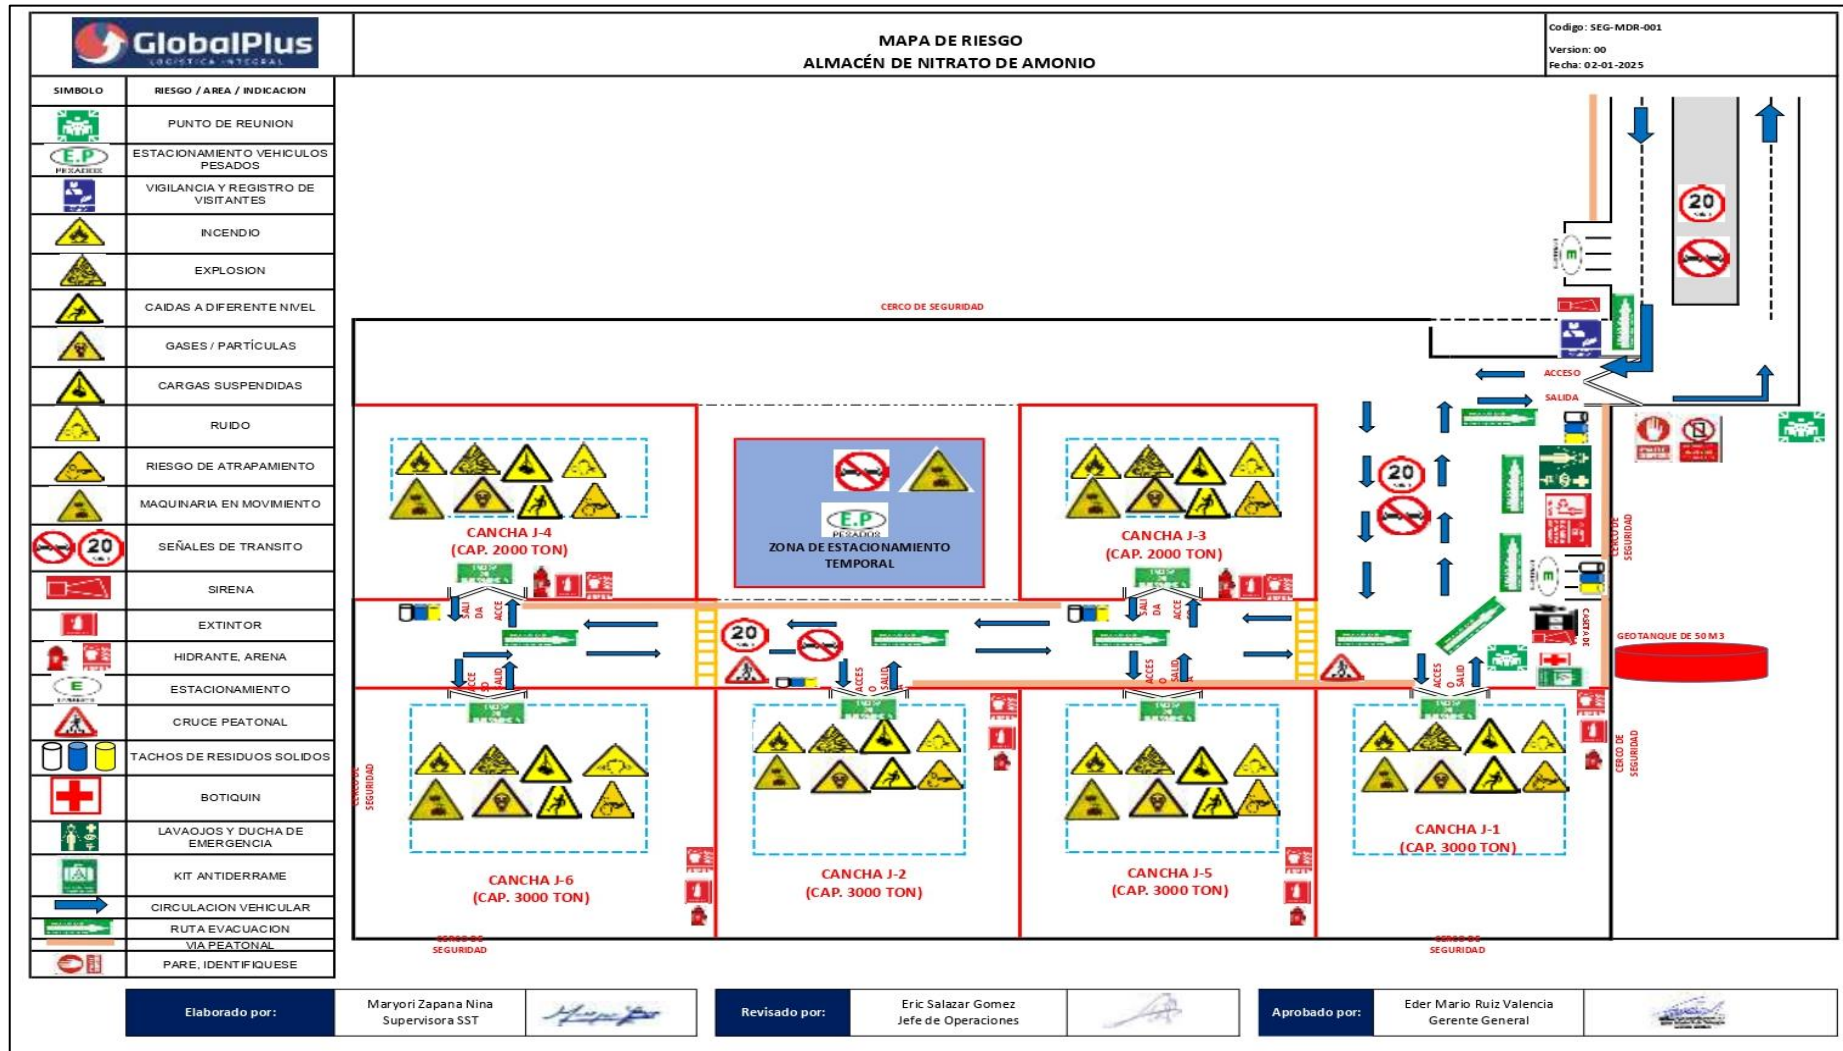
GlobalPlus
LOGISTICA INTEGRAL

MAPA DE RIESGO
ALMACÉN DE NITRATO DE AMONIO

Codigo: SEG-MDR-001
Version: 00
Fecha: 02-01-2025

| SIMBOLO | RIESGO / AREA / INDICACION |
|---|---|
| | PUNTO DE REUNION |
| E.P PESADOS | ESTACIONAMIENTO VEHICULOS PESADOS |
| | VIGILANCIA Y REGISTRO DE VISITANTES |
| | INCENDIO |
| | EXPLOSION |
| | CAIDAS A DIFERENTE NIVEL |
| | GASES / PARTÍCULAS |
| | CARGAS SUSPENDIDAS |
| | RUIDO |
| | RIESGO DE ATRAPAMIENTO |
| | MAQUINARIA EN MOVIMIENTO |
| 20 | SEÑALES DE TRANSITO |
| | SIRENA |
| | EXTINTOR |
| | HIDRANTE, ARENA |
| E | ESTACIONAMIENTO |
| | CRUCE PEATONAL |
| | TACHOS DE RESIDUOS SOLIDOS |
| | BOTIQUIN |
| | LAVAOJOS Y DUCHA DE EMERGENCIA |
| | KIT ANTIDERRAME |
| | CIRCULACION VEHICULAR |
| | RUTA EVACUACION |
| | VIA PEATONAL |
| | PARE, IDENTIFIQUESE |

CERCO DE SEGURIDAD

20

ACCESO
SALIDA

CANCHA J-4
(CAP. 2000 TON)

E.P PESADOS
ZONA DE ESTACIONAMIENTO TEMPORAL

CANCHA J-3
(CAP. 2000 TON)

20

CERCO DE SEGURIDAD

SALIDA ACCESO

20

SALIDA ACCESO

CASETA DE

GEOTANQUE DE 50 M3

ACCESO SALIDA

ACCESO SALIDA

ACCESO SALIDA

ACCESO SALIDA

CERCO DE SEGURIDAD

CERCO DE SEGURIDAD

CANCHA J-6
(CAP. 3000 TON)

CANCHA J-2
(CAP. 3000 TON)

CANCHA J-5
(CAP. 3000 TON)

CANCHA J-1
(CAP. 3000 TON)

CERCO DE SEGURIDAD

CERCO DE SEGURIDAD

Elaborado por: | Maryori Zapana Nina
Supervisora SST

Revisado por: | Eric Salazar Gomez
Jefe de Operaciones

Aprobado por: | Eder Mario Ruiz Valencia
Gerente General